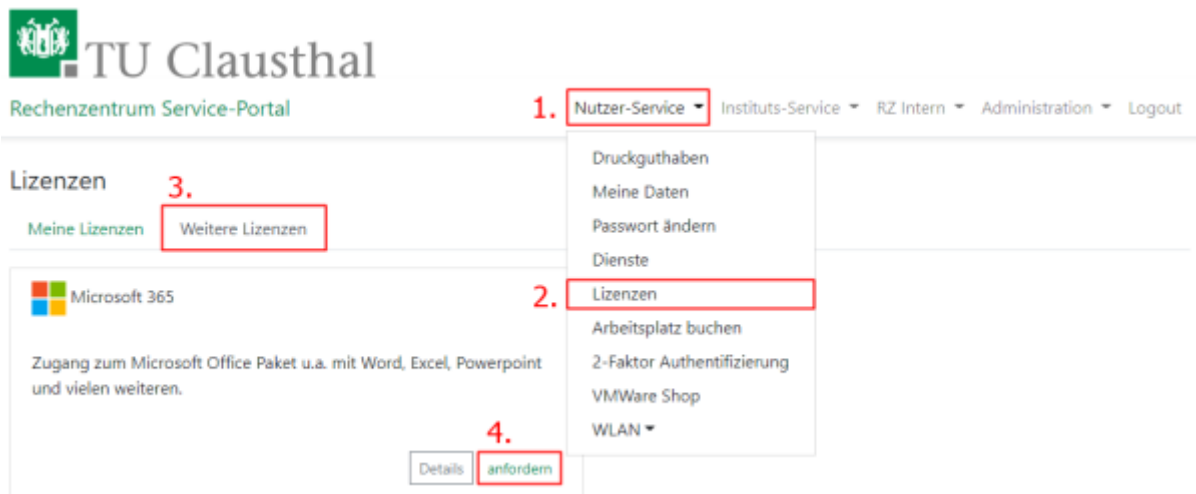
TU Clausthal

Rechenzentrum Service-Portal

1. Nutzer-Service Instituts-Service RZ Intern Administration Logout

Druckguthaben
Meine Daten
Passwort ändern
Dienste
2. Lizenzen
Arbeitsplatz buchen
2-Faktor Authentifizierung
VMWare Shop
WLAN

Lizenzen
3.
Meine Lizenzen Weitere Lizenzen

Microsoft 365

Zugang zum Microsoft Office Paket u.a. mit Word, Excel, Powerpoint und vielen weiteren.

4.
Details anfordern